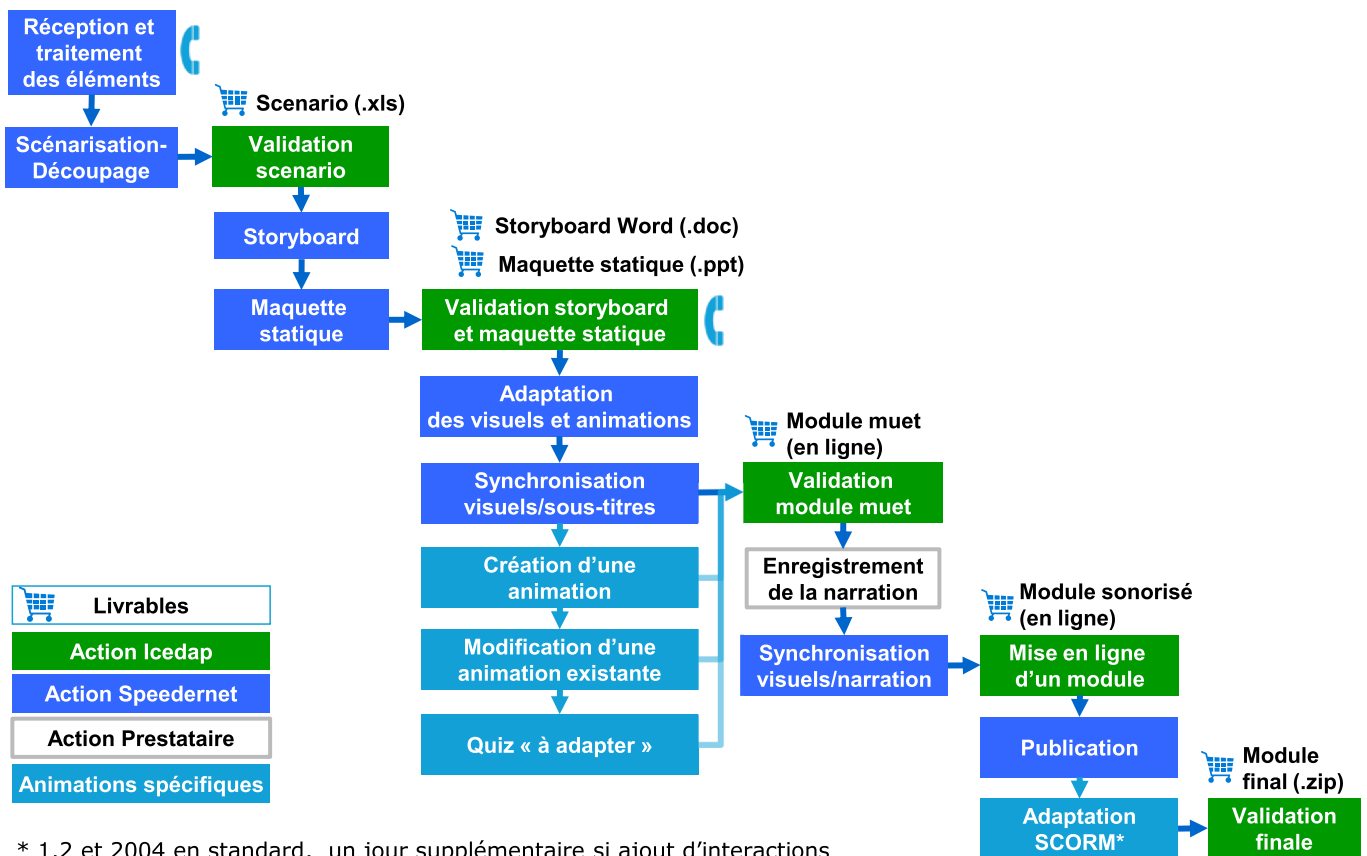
Réception et traitement des éléments

Scenario (.xls)

Scénarisation-Découpage

Validation scenario

Storyboard

Storyboard Word (.doc)

Maquette statique (.ppt)

Maquette statique

Validation storyboard et maquette statique

Adaptation des visuels et animations

Module muet (en ligne)

Synchronisation visuels/sous-titres

Validation module muet

Création d'une animation

Enregistrement de la narration

Module sonorisé (en ligne)

Modification d'une animation existante

Synchronisation visuels/narration

Mise en ligne d'un module

Quiz « à adapter »

Publication

Module final (.zip)

Adaptation SCORM*

Validation finale

Livrables

Action Icedap

Action Speedernet

Action Prestataire

Animations spécifiques

* 1.2 et 2004 en standard, un jour supplémentaire si ajout d'interactions